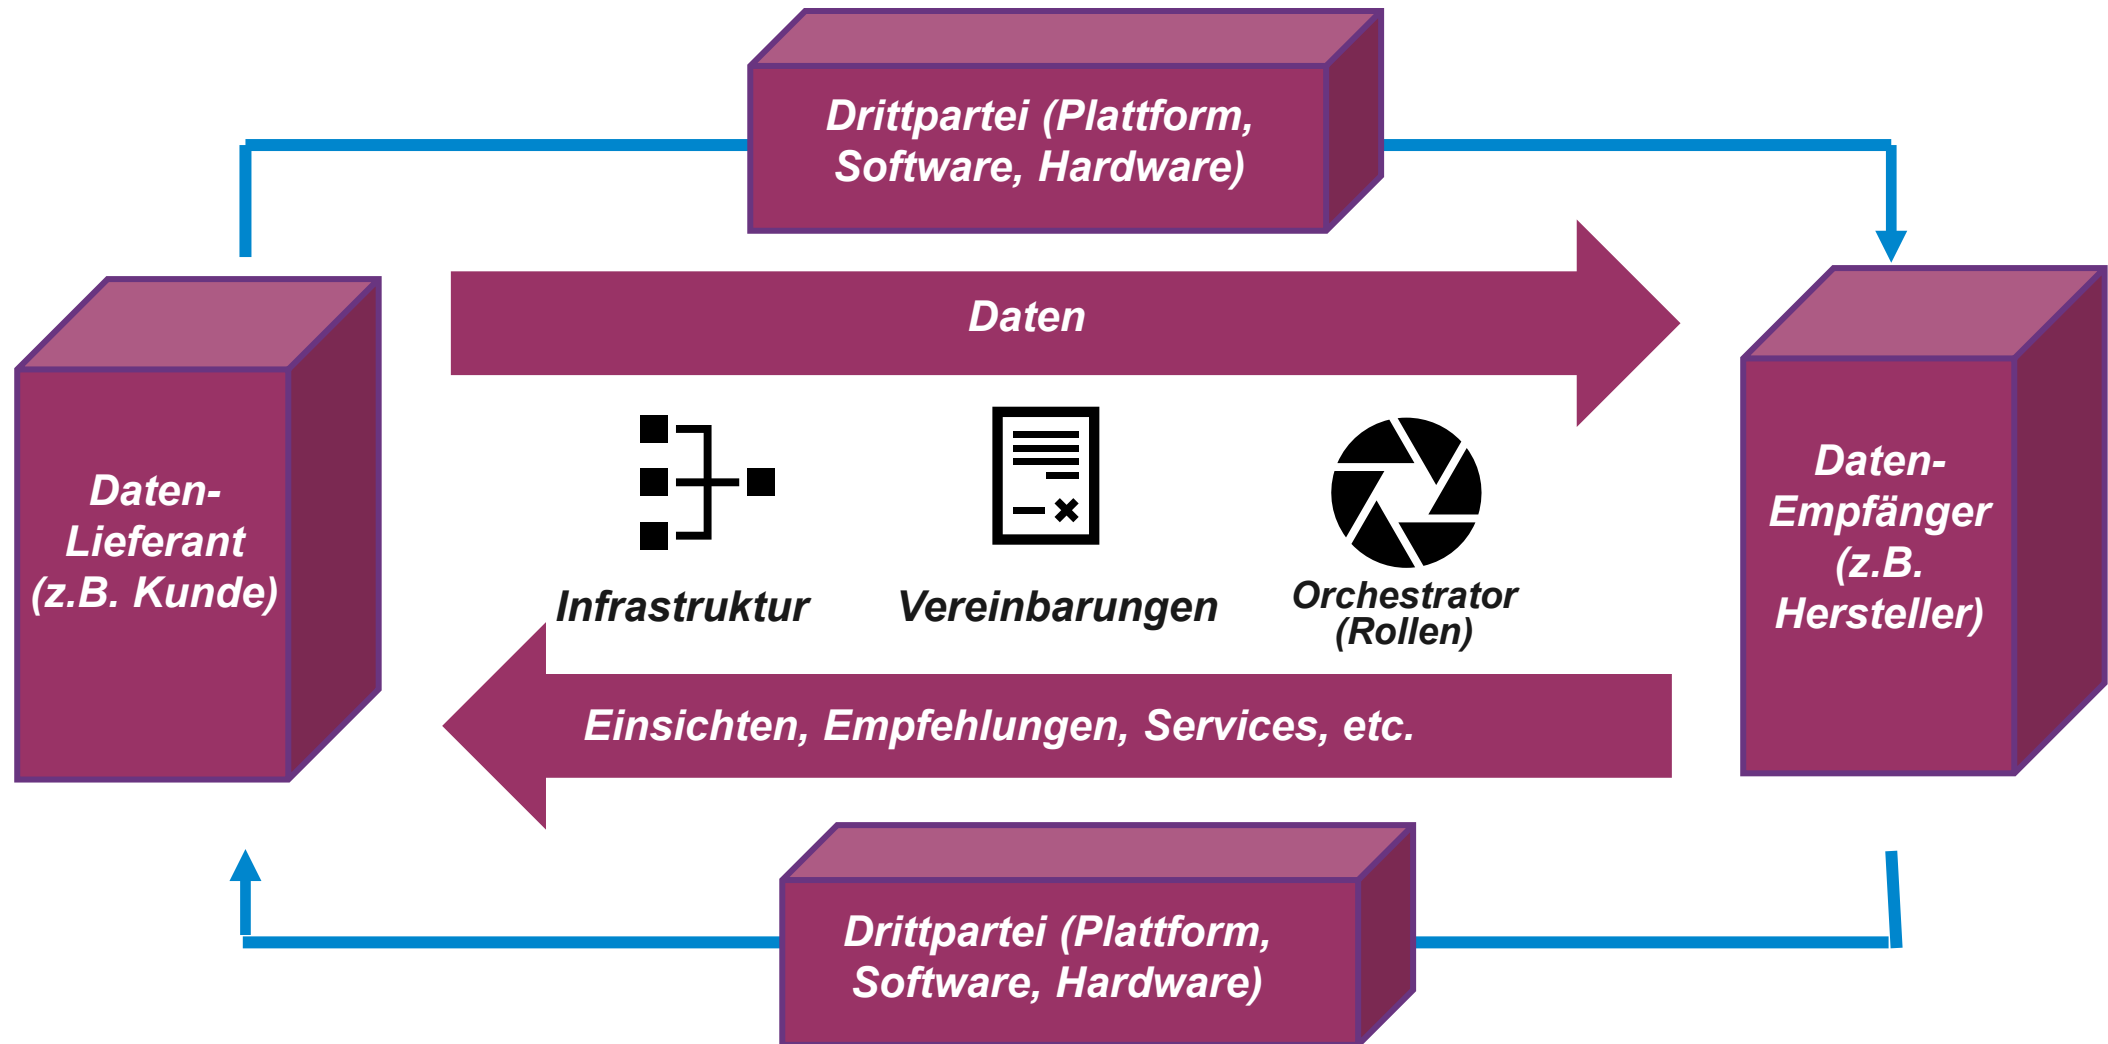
Drittpartei (Plattform, Software, Hardware)

Daten-Lieferant (z.B. Kunde)

Daten

Daten-Empfänger (z.B. Hersteller)

Infrastruktur

Vereinbarungen

Orchestrator (Rollen)

Einsichten, Empfehlungen, Services, etc.

Drittpartei (Plattform, Software, Hardware)